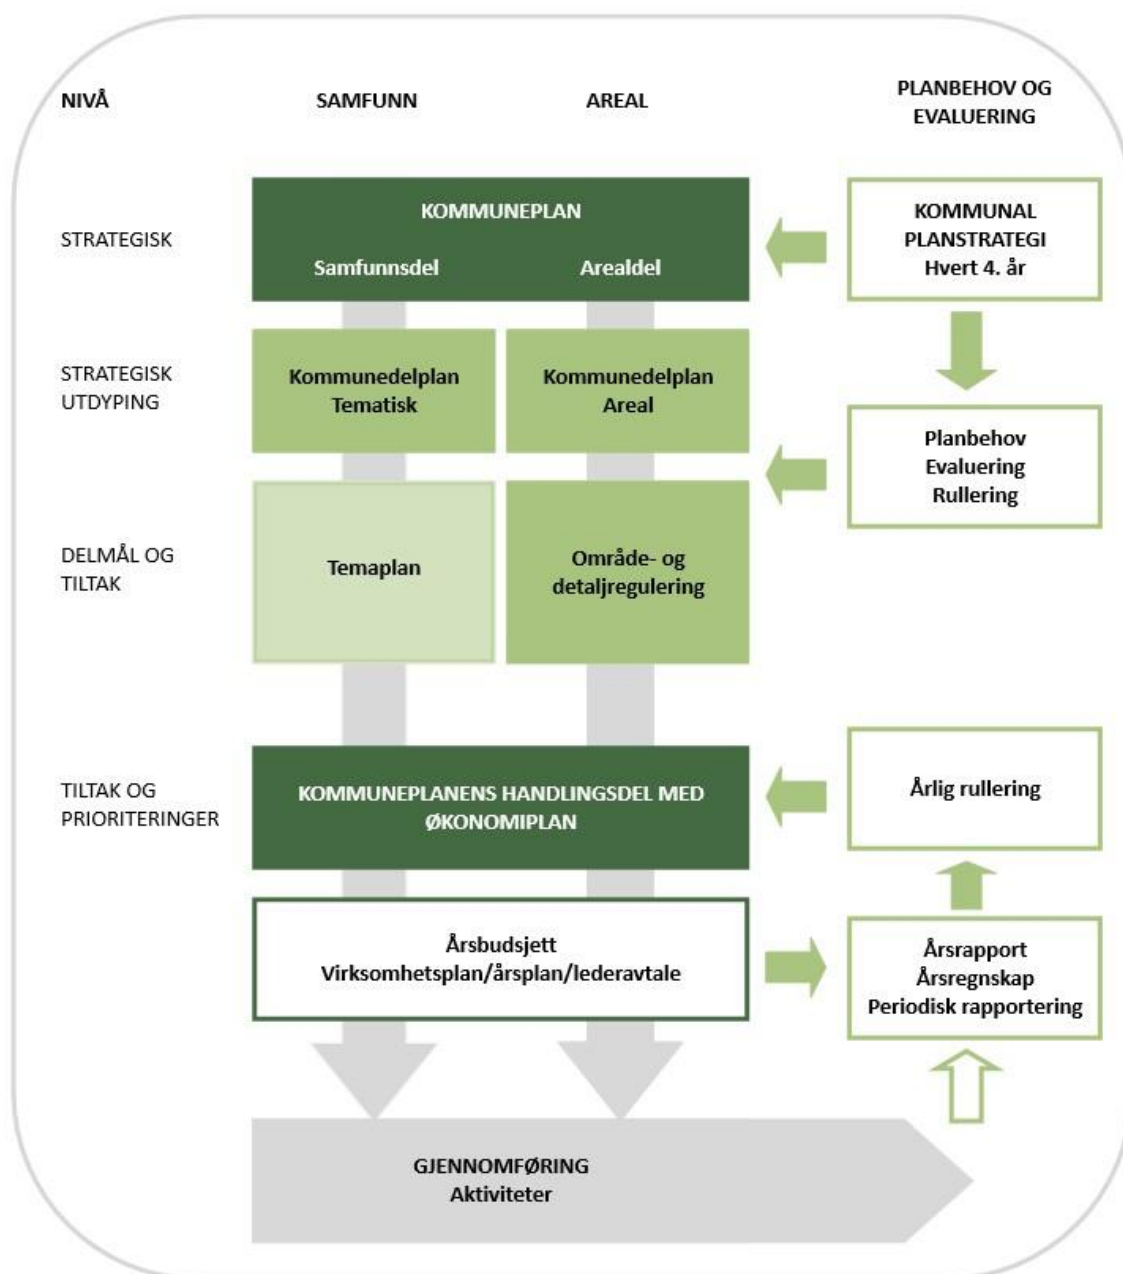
NIVÅ

SAMFUNN

AREAL

PLANBEHOV OG EVALUERING

STRATEGISK

KOMMUNEPLAN

Samfunnsdel

Arealdel

KOMMUNAL PLANSTRATEGI Hvert 4. år

STRATEGISK UTDYPING

Kommunedelplan Tematisk

Kommunedelplan Areal

Planbehov Evaluering Rullering

DELMÅL OG TILTAK

Temaplan

Område- og detaljregulering

TILTAK OG PRIORITERINGER

KOMMUNEPLANENS HANDLINGSDEL MED ØKONOMIPLAN

Årlig rullering

Årsbudsjett Virksomhetsplan/årsplan/lederavtale

Årsrapport Årsregnskap Periodisk rapportering

GJENNOMFØRING Aktiviteter